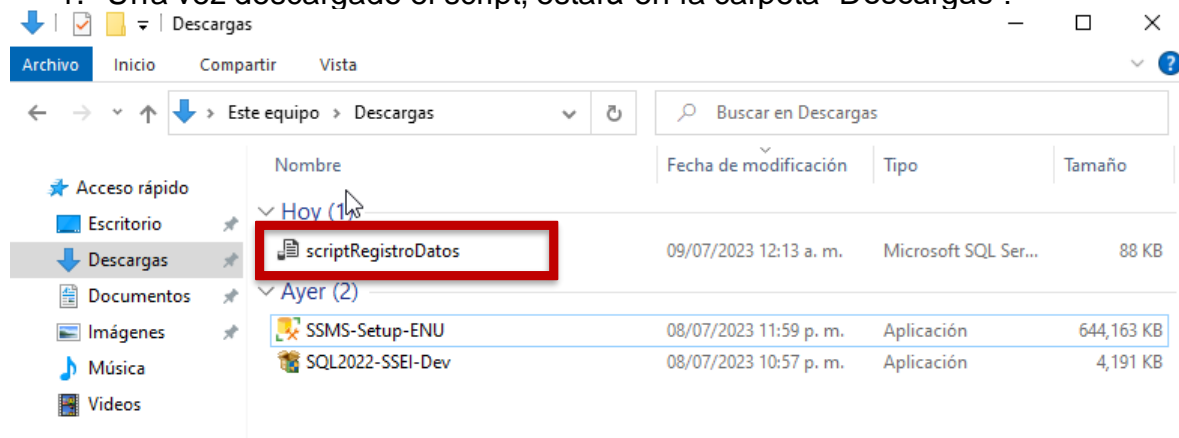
1. Una vez descargado el script, estará en la carpeta "Descargas".

Descargas

Archivo Inicio Compartir Vista

Este equipo > Descargas

Buscar en Descargas

Acceso rápido
Escritorio
Descargas
Documentos
Imágenes
Música
Videos

| Nombre | Fecha de modificación | Tipo | Tamaño |
|---|---|---|---|
| Hoy (1) | | | |
| scriptRegistroDatos | 09/07/2023 12:13 a. m. | Microsoft SQL Ser... | 88 KB |
| Ayer (2) | | | |
| SSMS-Setup-ENU | 08/07/2023 11:59 p. m. | Aplicación | 644,163 KB |
| SQL2022-SSEI-Dev | 08/07/2023 10:57 p. m. | Aplicación | 4,191 KB |